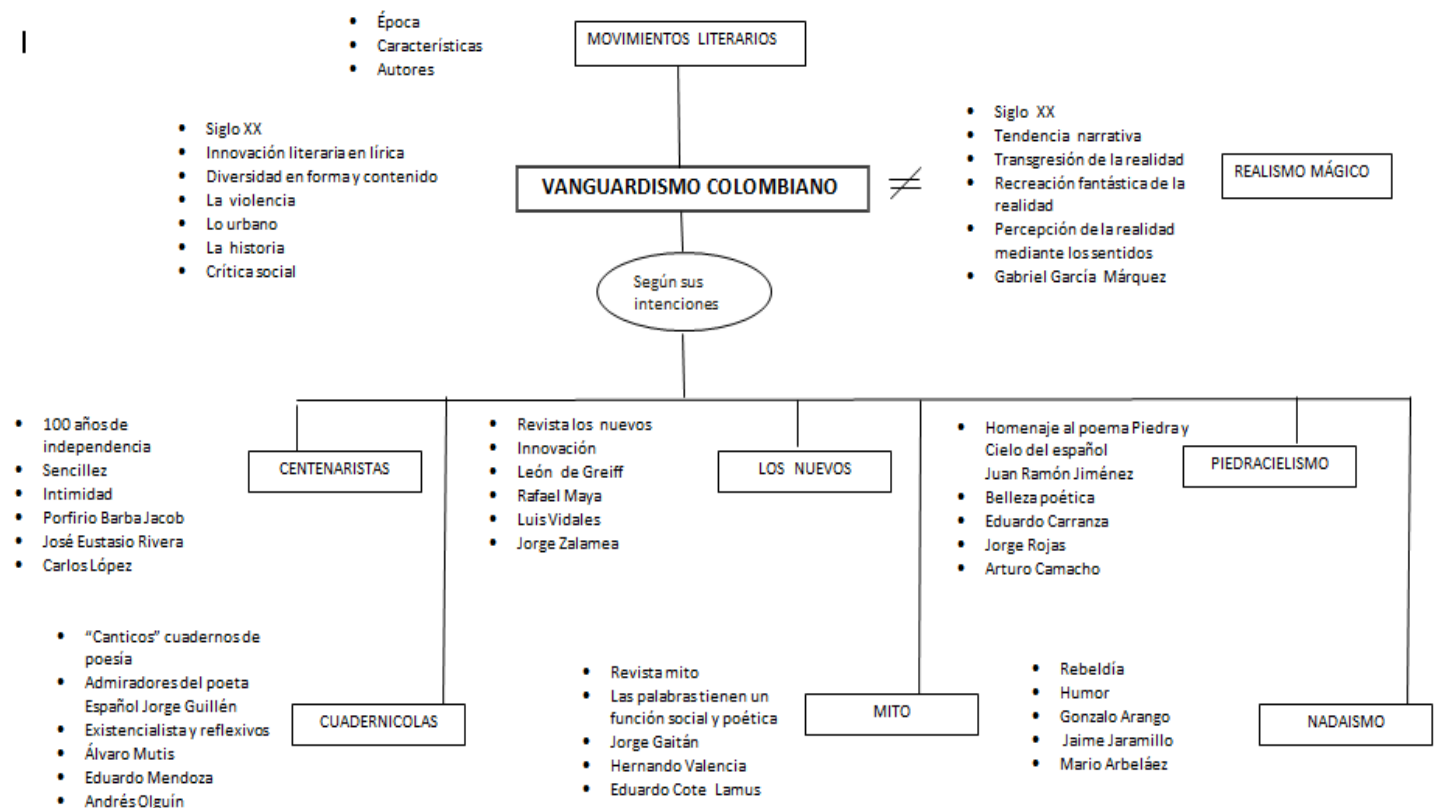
I

- Época
- Características
- Autores

MOVIMIENTOS LITERARIOS

- Siglo XX
- Innovación literaria en lírica
- Diversidad en forma y contenido
- La violencia
- Lo urbano
- La historia
- Crítica social

VANGUARDISMO COLOMBIANO

$\neq$

- Siglo XX
- Tendencia narrativa
- Transgresión de la realidad
- Recreación fantástica de la realidad
- Percepción de la realidad mediante los sentidos
- Gabriel García Márquez

REALISMO MÁGICO

Según sus intenciones

- 100 años de independencia
- Sencillez
- Intimidad
- Porfirio Barba Jacob
- José Eustasio Rivera
- Carlos López

CENTENARISTAS

- Revista los nuevos
- Innovación
- León de Greiff
- Rafael Maya
- Luis Vidales
- Jorge Zalamea

LOS NUEVOS

- Homenaje al poema Piedra y Cielo del español Juan Ramón Jiménez
- Belleza poética
- Eduardo Carranza
- Jorge Rojas
- Arturo Camacho

PIEDRACIELISMO

- "Canticos" cuadernos de poesía
- Admiradores del poeta Español Jorge Guillén
- Existencialista y reflexivos
- Álvaro Mutis
- Eduardo Mendoza
- Andrés Olguín

CUADERNICOLAS

- Revista mito
- Las palabras tienen un función social y poética
- Jorge Gaitán
- Hernando Valencia
- Eduardo Cote Lamus

MITO

- Rebeldía
- Humor
- Gonzalo Arango
- Jaime Jaramillo
- Mario Arbeláez

NADAISMO